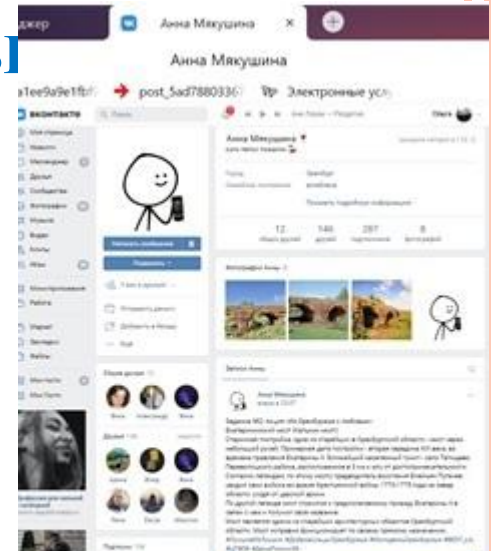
джер
Анна Мякушина
Анна Мякушина
a1ee9a9e1fb
post_5ad7880336
Электронные усл
ВКонтакте
Поиск
Моя страница
Новости
Мессенджер
Друзья
Сообщества
Фотографии
Музыка
Видео
Игры
Анна Мякушина
Город: Оренбург
12
146
297
8
Фотографии Анны
Записи Анны
Анна Мякушина
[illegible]